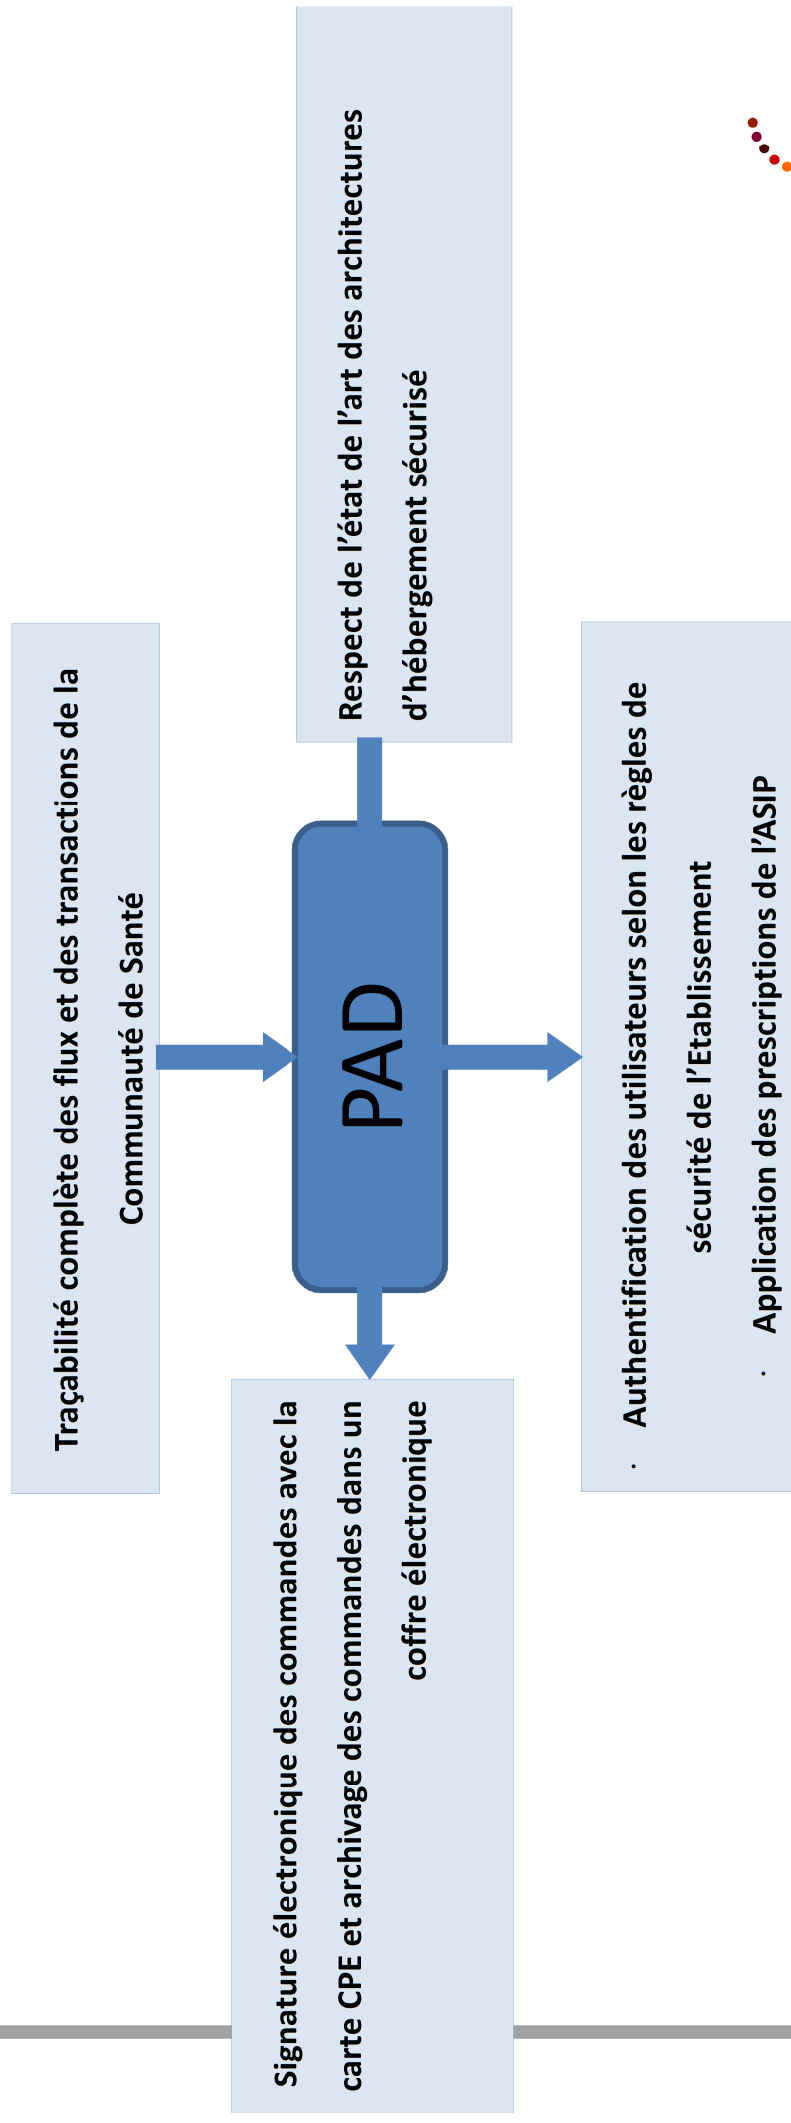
Respect de l'état de l'art des architectures d'hébergement sécurisé

Traçabilité complète des flux et des transactions de la Communauté de Santé

PAD

· Authentification des utilisateurs selon les règles de sécurité de l'Etablissement

· Application des prescriptions de l'ASIP

Signature électronique des commandes avec la carte CPE et archivage des commandes dans un coffre électronique